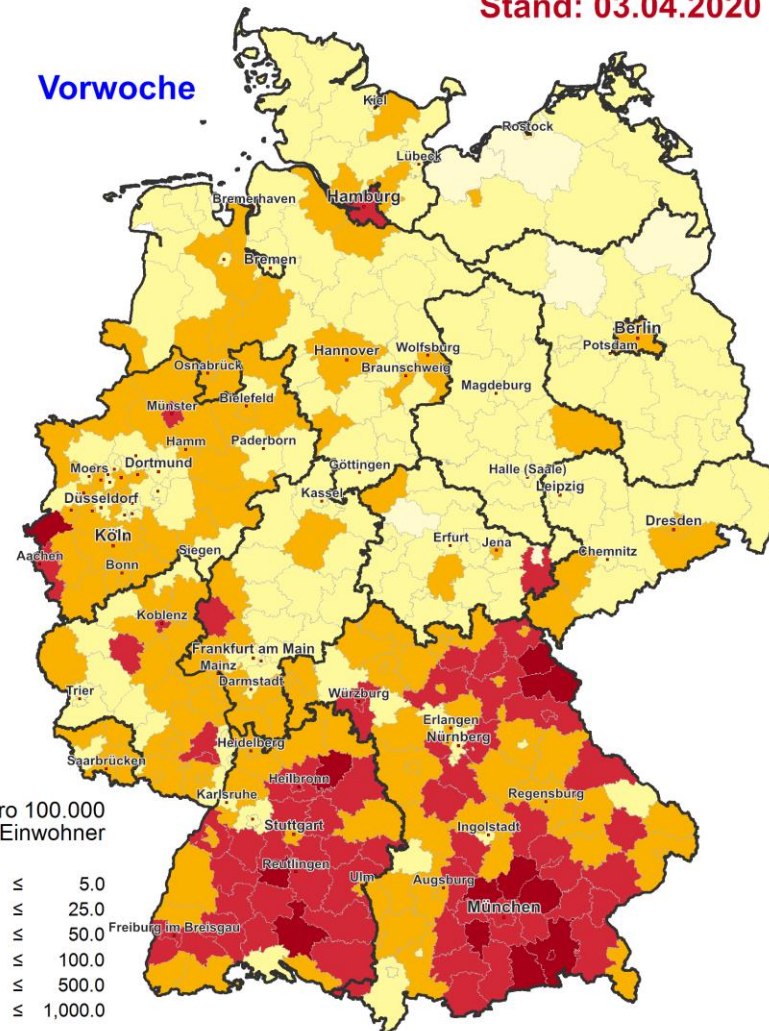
Stand: 03.04.2020

Vorwoche

Kiel
Rostock
Lübeck
Hamburg
Bremerhaven
Bremen
Berlin
Potsdam
Hannover
Wolfsburg
Braunschweig
Osnabrück
Magdeburg
Münster
Bielefeld
Hamm
Paderborn
Moers
Dortmund
Göttingen
Halle (Saale)
Leipzig
Düsseldorf
Kassel
Köln
Dresden
Aachen
Erfurt
Jena
Siegen
Chemnitz
Bonn
Koblenz
Frankfurt am Main
Mainz
Darmstadt
Trier
Würzburg
Erlangen
Nürnberg
Heidelberg
Saarbrücken
Heilbronn
Regensburg
Karlsruhe
Stuttgart
Ingolstadt
Reutlingen
Ulm
Augsburg
München
Freiburg im Breisgau

ro 100.000
Einwohner

≤ 5.0
≤ 25.0
≤ 50.0
≤ 100.0
≤ 500.0
≤ 1,000.0